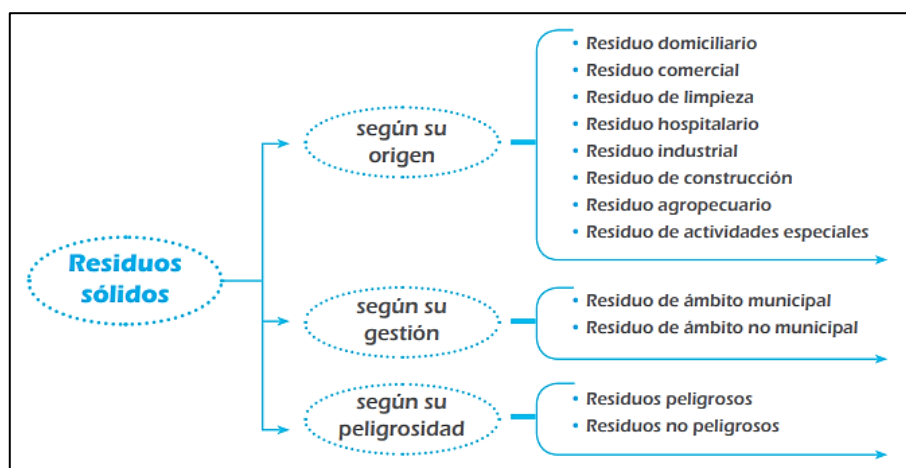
Residuos sólidos

según su origen

- Residuo domiciliario
- Residuo comercial
- Residuo de limpieza
- Residuo hospitalario
- Residuo industrial
- Residuo de construcción
- Residuo agropecuario
- Residuo de actividades especiales

según su gestión

- Residuo de ámbito municipal
- Residuo de ámbito no municipal

según su peligrosidad

- Residuos peligrosos
- Residuos no peligrosos